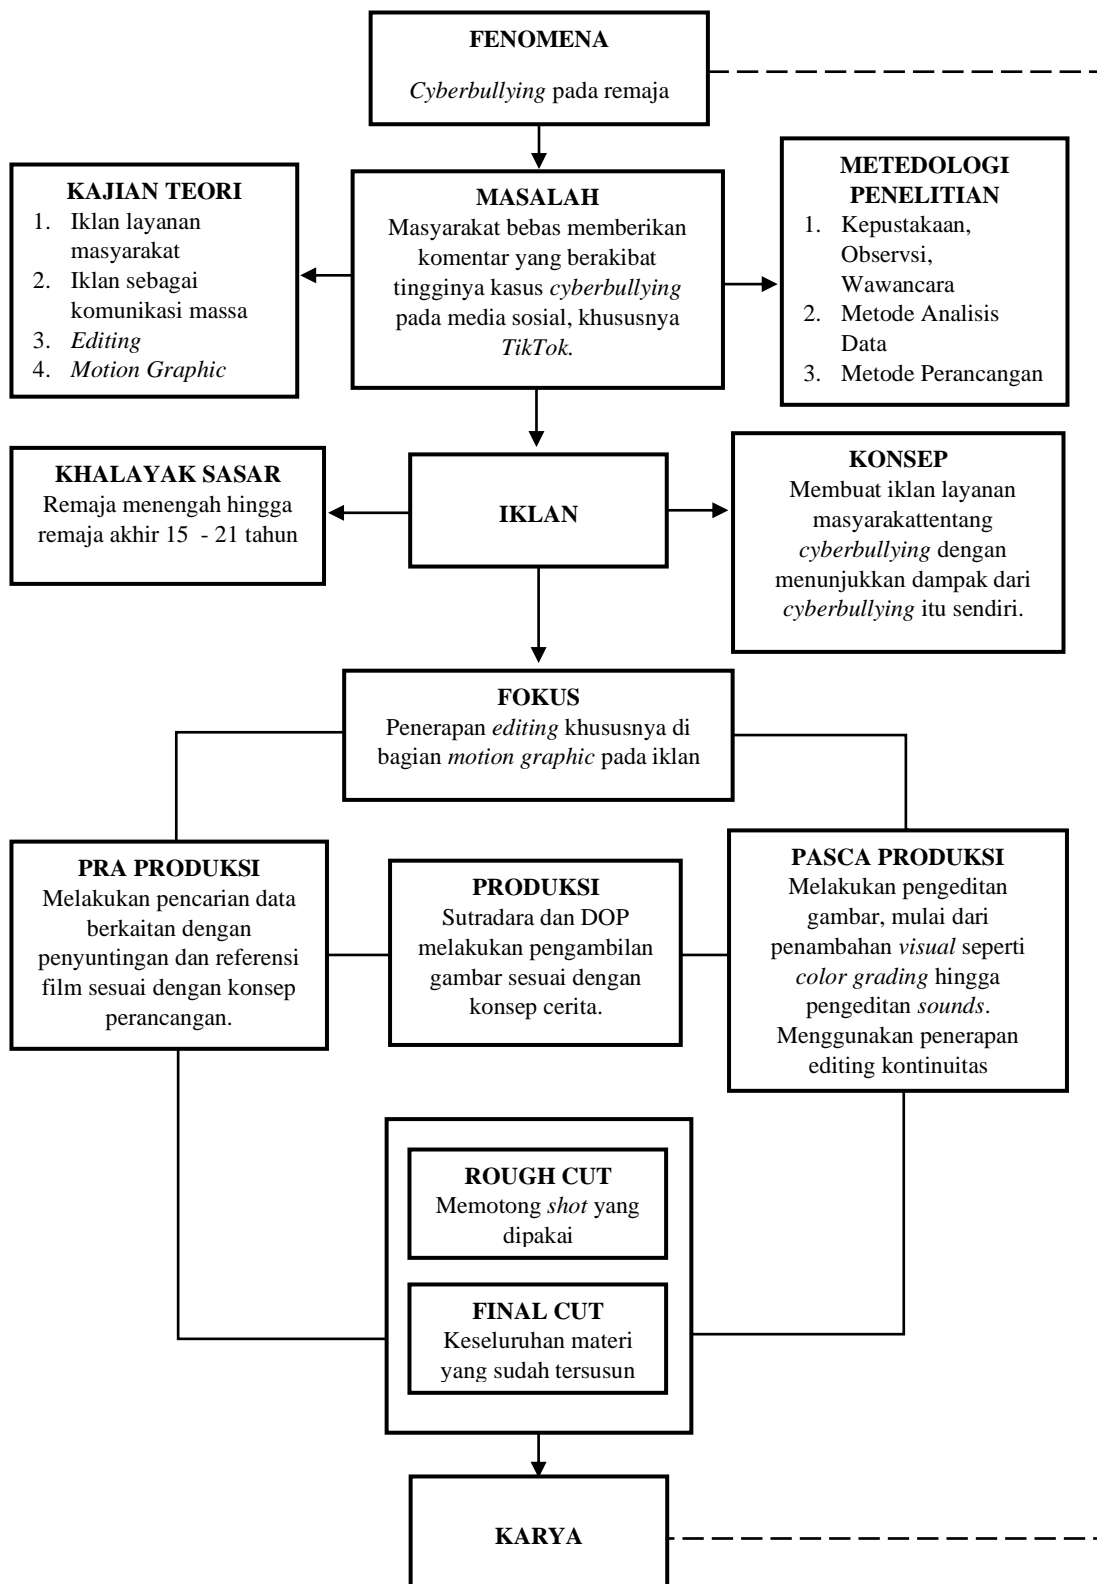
FENOMENA

Cyberbullying pada remaja

KAJIAN TEORI
1. Iklan layanan masyarakat
2. Iklan sebagai komunikasi massa
3. Editing
4. Motion Graphic

MASALAH
Masyarakat bebas memberikan komentar yang berakibat tingginya kasus cyberbullying pada media sosial, khususnya TikTok.

METEDOLOGI PENELITIAN
1. Kepustakaan, Observsi, Wawancara
2. Metode Analisis Data
3. Metode Perancangan

KHALAYAK SASAR
Remaja menengah hingga remaja akhir 15 - 21 tahun

IKLAN

KONSEP
Membuat iklan layanan masyarakattentang cyberbullying dengan menunjukkan dampak dari cyberbullying itu sendiri.

FOKUS
Penerapan editing khususnya di bagian motion graphic pada iklan

PRA PRODUKSI
Melakukan pencarian data berkaitan dengan penyuntingan dan referensi film sesuai dengan konsep perancangan.

PRODUKSI
Sutradara dan DOP melakukan pengambilan gambar sesuai dengan konsep cerita.

PASCA PRODUKSI
Melakukan pengeditan gambar, mulai dari penambahan visual seperti color grading hingga pengeditan sounds. Menggunakan penerapan editing kontinuitas

ROUGH CUT
Memotong shot yang dipakai

FINAL CUT
Keseluruhan materi yang sudah tersusun

KARYA